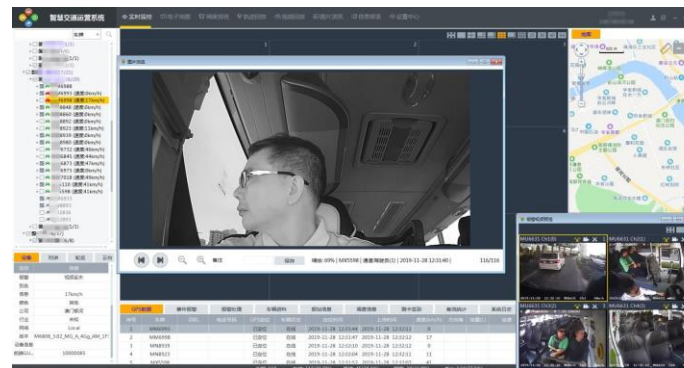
智慧交通运营系统

实时监控

图片预览

播放: 69% | MN5598 [ 通道驾驶员(1) | 2019-11-28 12:31:40 ]

116/116

17km/h

Local

MN808_S02_MS_4_4Gg_AM_37

10000085

MN6998

MN6998

MN8939

MN8922

2019-11-28 12:31:44

2019-11-28 12:31:47

2019-11-28 12:32:10

2019-11-28 12:32:13

2019-11-28 12:32:12

2019-11-28 12:32:12

2019-11-28 12:32:12

2019-11-28 12:32:12

17

MN6631 CH1(0)

MN6631 CH2(0)

MN6631 CH3(0)

MN6631 CH4(0)